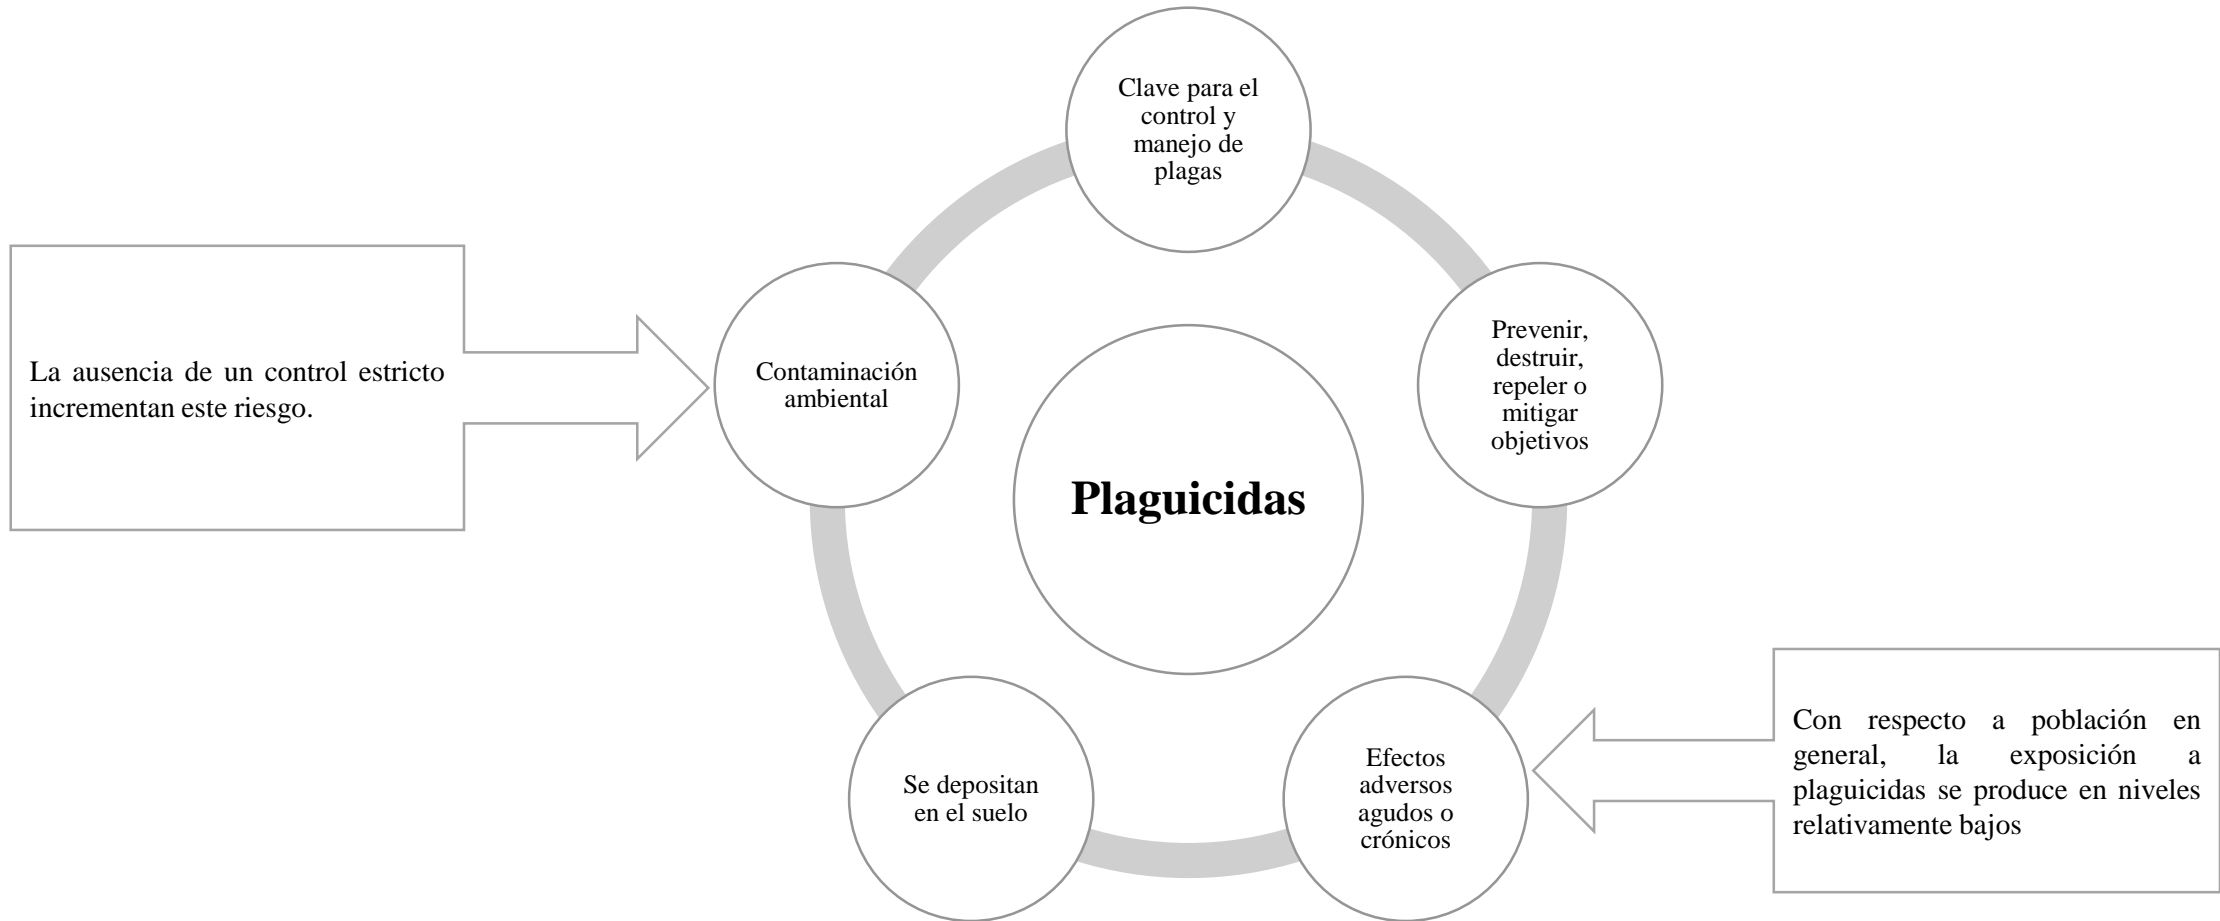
Plaguicidas

Clave para el control y manejo de plagas

Prevenir, destruir, repeler o mitigar objetivos

Efectos adversos agudos o crónicos

Se depositan en el suelo

Contaminación ambiental

La ausencia de un control estricto incrementan este riesgo.

Con respecto a población en general, la exposición a plaguicidas se produce en niveles relativamente bajos